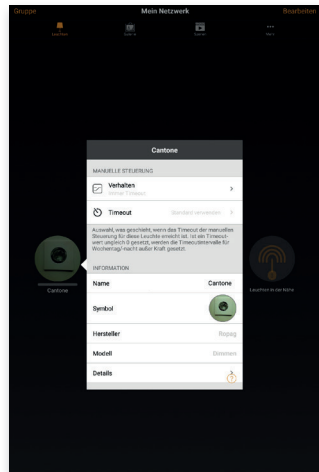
Gruppe
Mein Netzwerk
Bearbeiten
Leuchten
Szene
Szenen
Mehr

Cantone
MANUELLE STEUERUNG
Verhalten
Aktiver Timeout
Timeout
Standard verwenden
Auswahl, was geschieht, wenn das Timeout der manuellen Steuerung für diese Leuchte erreicht ist. Ist ein Timeoutwert ungleich 0 gesetzt, werden die Timeoutintervalle für Wochentag/-nacht außer Kraft gesetzt.
INFORMATION
Name
Cantone
Symbol
Hersteller
Ropag
Modell
Dimmen
Details
Cantone
Leuchten in der Nähe